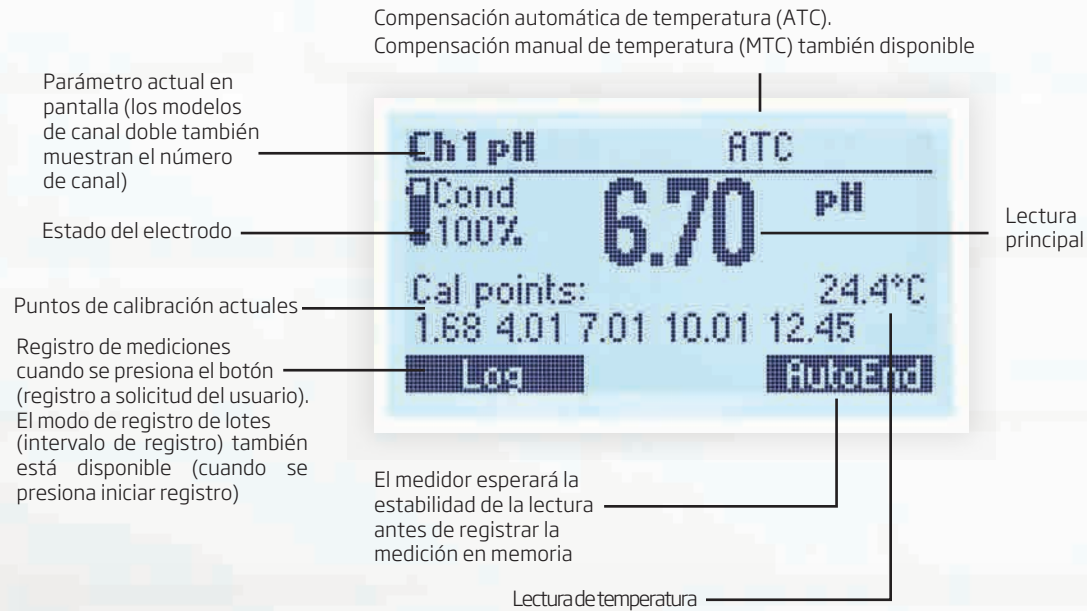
Compensación automática de temperatura (ATC).
Compensación manual de temperatura (MTC) también disponible

Parámetro actual en pantalla (los modelos de canal doble también muestran el número de canal)

Estado del electrodo

Puntos de calibración actuales

Registro de mediciones cuando se presiona el botón (registro a solicitud del usuario). El modo de registro de lotes (intervalo de registro) también está disponible (cuando se presiona iniciar registro)

Ch1pH ATC

Cond
100%

6.70 pH

Cal points: 24.4°C
1.68 4.01 7.01 10.01 12.45

Log AutoEnd

Lectura principal

El medidor esperará la estabilidad de la lectura antes de registrar la medición en memoria

Lectura de temperatura